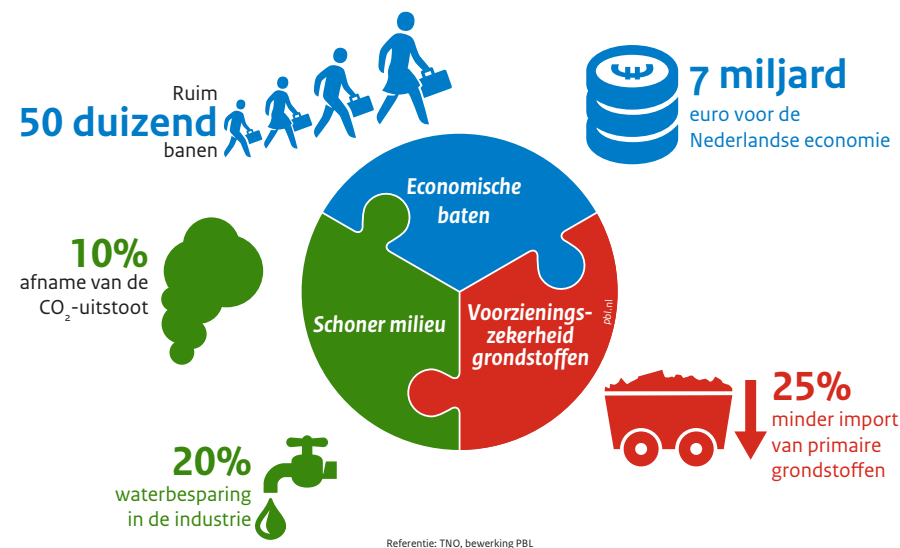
Ruim
50 duizend
banen

7 miljard
euro voor de Nederlandse economie

10%
afname van de $CO_2$-uitstoot

Economische baten

Schoner milieu

Voorzieningszekerheid grondstoffen

pbl.nl

25%
minder import van primaire grondstoffen

20%
waterbesparing in de industrie

Referentie: TNO, bewerking PBL